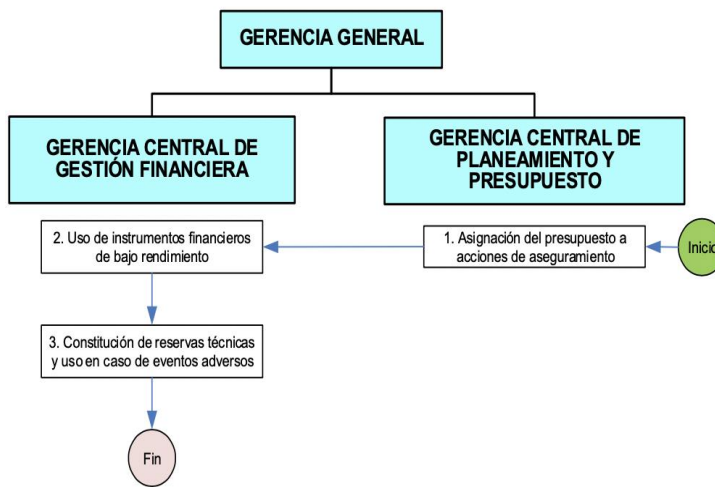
GERENCIA GENERAL

GERENCIA CENTRAL DE GESTIÓN FINANCIERA

GERENCIA CENTRAL DE PLANEAMIENTO Y PRESUPUESTO

Inicio

1. Asignación del presupuesto a acciones de aseguramiento

2. Uso de instrumentos financieros de bajo rendimiento

3. Constitución de reservas técnicas y uso en caso de eventos adversos

Fin